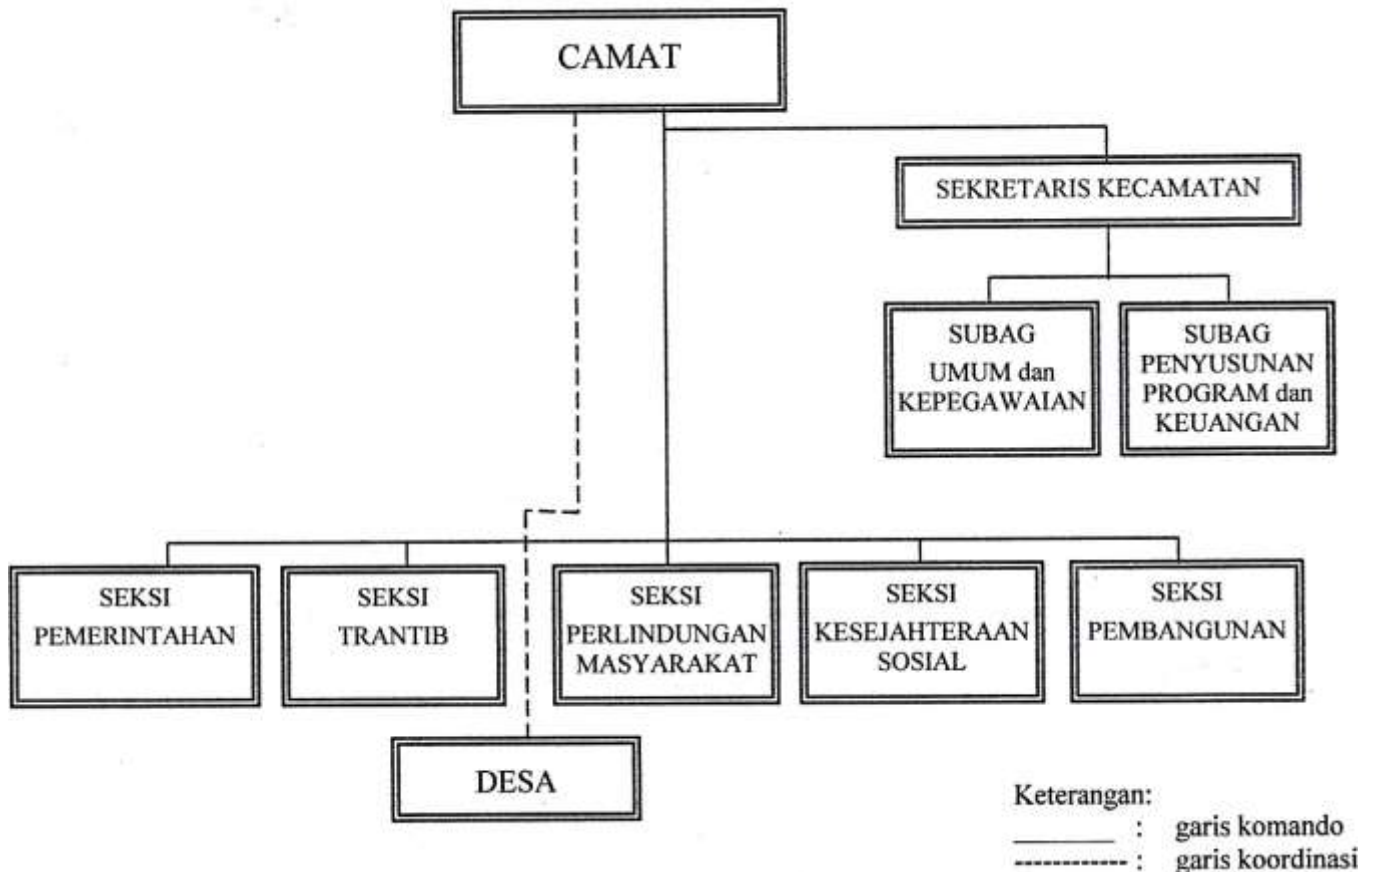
CAMAT

SEKRETARIS KECAMATAN

SUBAG UMUM dan KEPEGAWAIAN

SUBAG PENYUSUNAN PROGRAM dan KEUANGAN

SEKSI PEMERINTAHAN

SEKSI TRANTIB

SEKSI PERLINDUNGAN MASYARAKAT

SEKSI KESEJAHTERAAN SOSIAL

SEKSI PEMBANGUNAN

DESA

Keterangan:
________ : garis komando
------------ : garis koordinasi